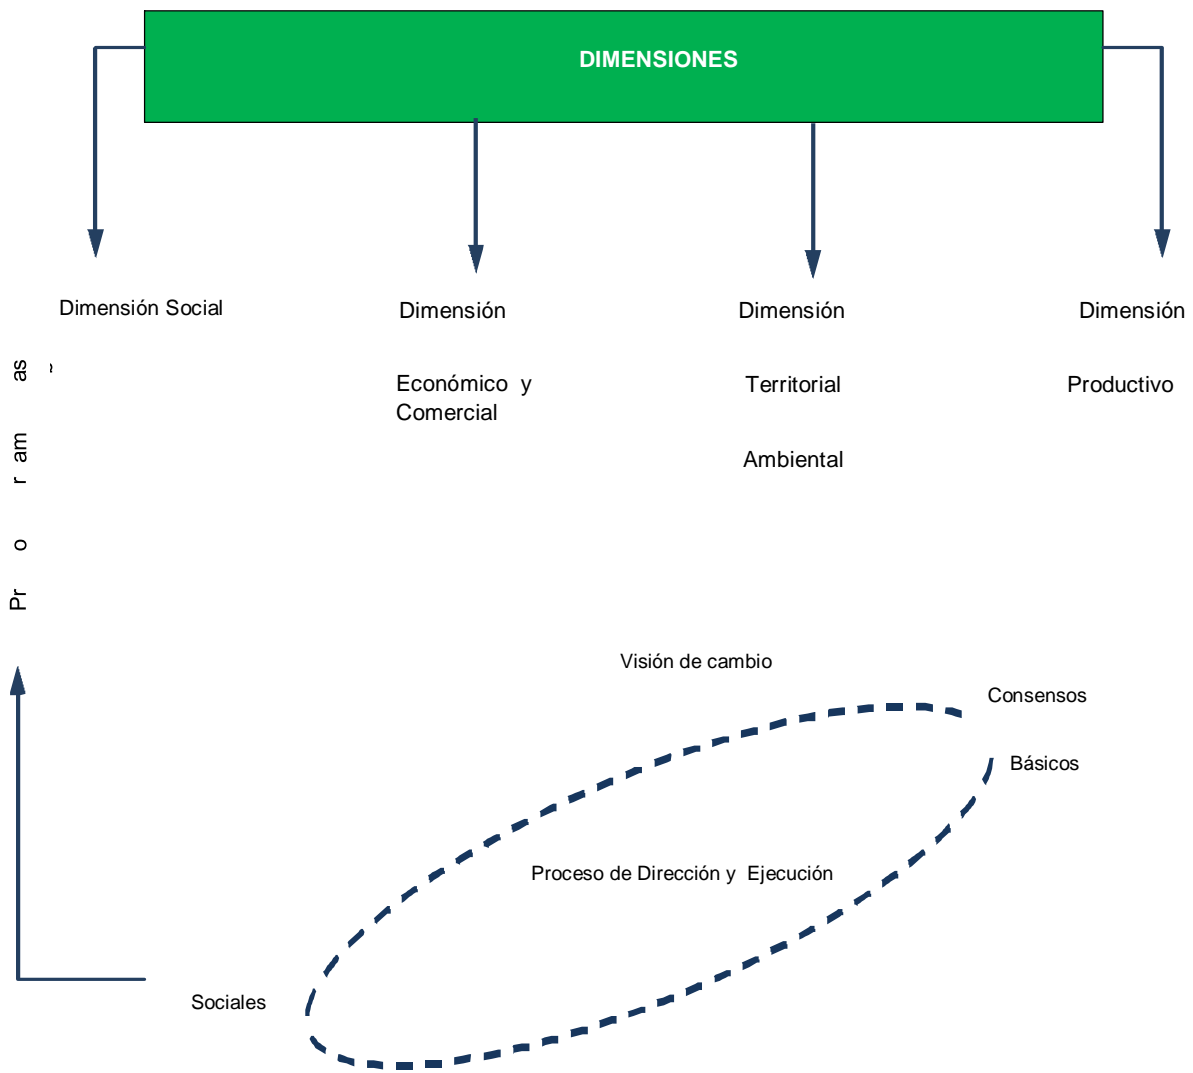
DIMENSIONES

Dimensión Social

Dimensión

Económico y Comercial

Dimensión

Territorial

Ambiental

Dimensión

Productivo

Pr o r am as ~

Visión de cambio

Consensos

Básicos

Proceso de Dirección y Ejecución

Sociales